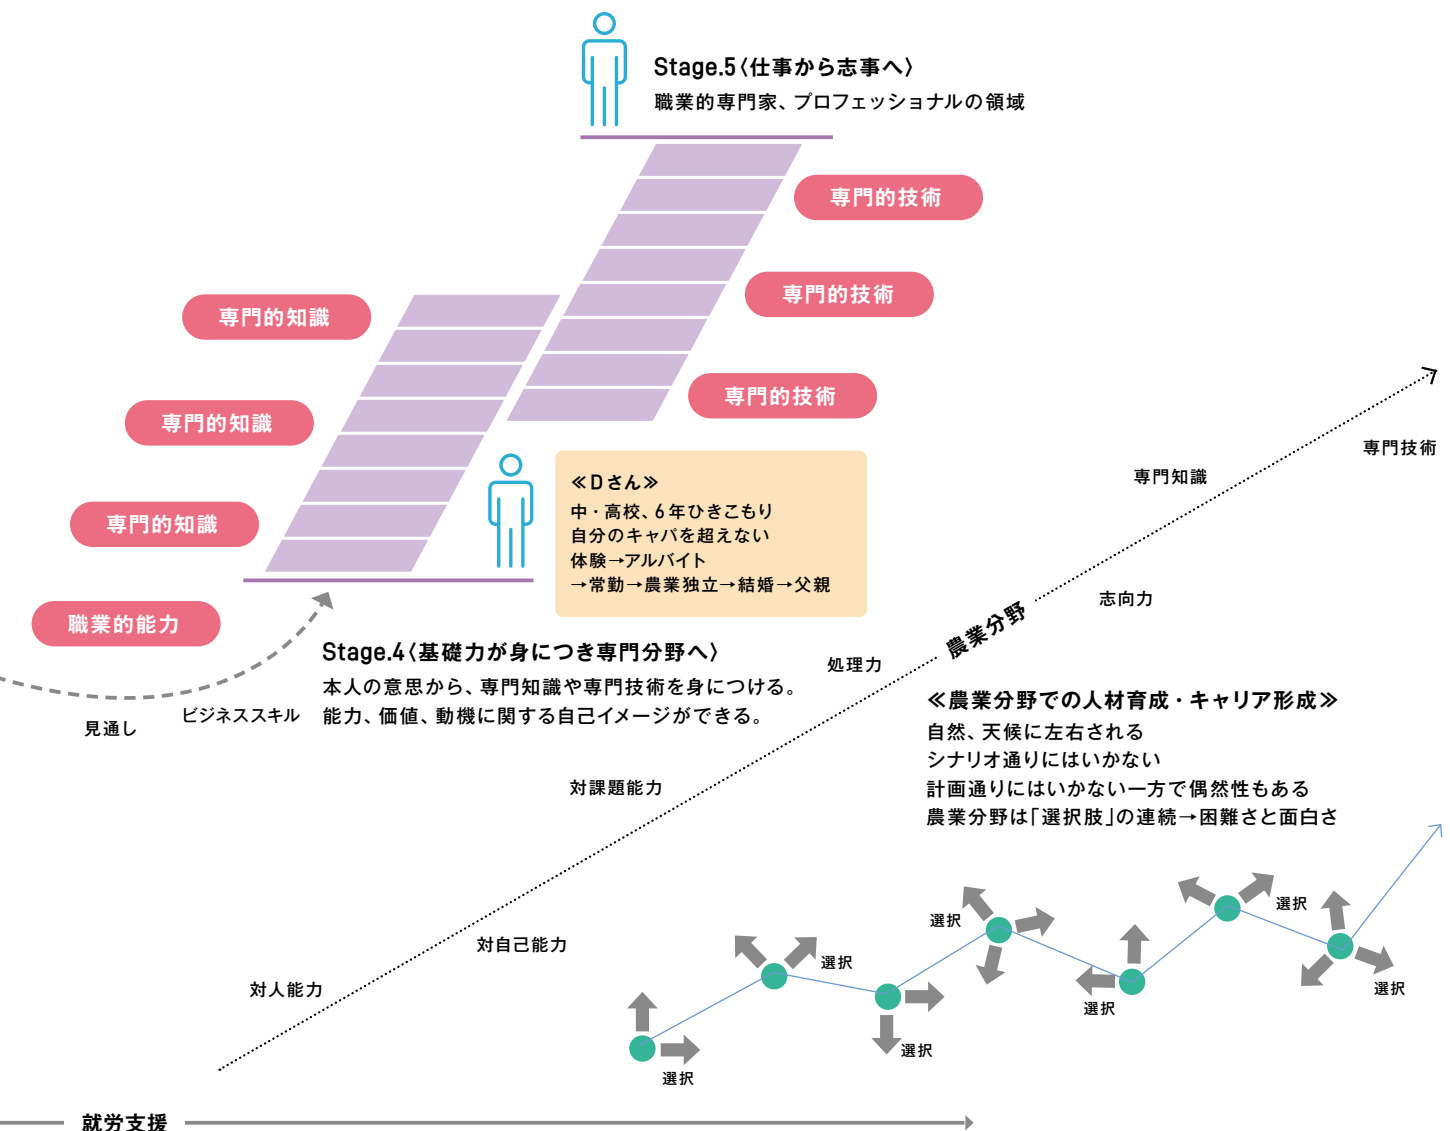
Stage.5〈仕事から志事へ〉
職業的専門家、プロフェッショナルの領域

専門的技術

専門的技術

専門的技術

専門的知識

専門的知識

専門的知識

職業的能力

≪Dさん≫
中・高校、6年ひきこもり
自分のキャパを超えない
体験→アルバイト
→常勤→農業独立→結婚→父親

Stage.4〈基礎力が身につき専門分野へ〉
本人の意思から、専門知識や専門技術を身につける。
能力、価値、動機に関する自己イメージができる。

見通し

ビジネススキル

専門技術

専門知識

志向力

農業分野

処理力

≪農業分野での人材育成・キャリア形成≫
自然、天候に左右される
シナリオ通りにはいかない
計画通りにはいかない一方で偶然性もある
農業分野は「選択肢」の連続→困難さと面白さ

対課題能力

対自己能力

対人能力

選択

選択

選択

選択

選択

選択

選択

選択

就労支援